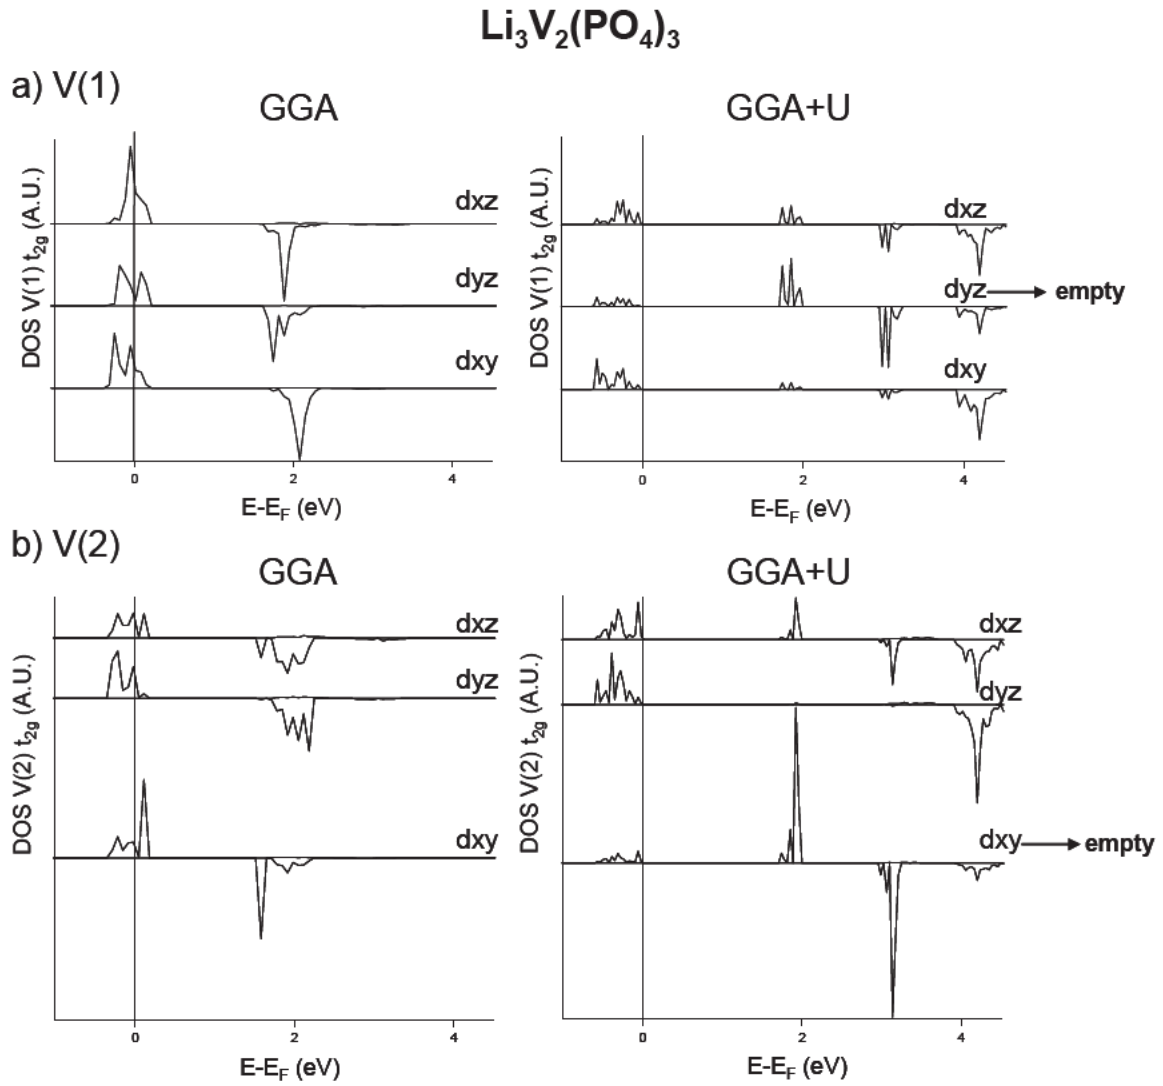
$Li_3V_2(PO_4)_3$

a) V(1)

GGA

DOS V(1) $t_{2g}$ (A.U.)

dxz

dyz

dxy

0 2 4

E-$E_F$ (eV)

GGA+U

DOS V(1) $t_{2g}$ (A.U.)

dxz

dyz → empty

dxy

0 2 4

E-$E_F$ (eV)

b) V(2)

GGA

DOS V(2) $t_{2g}$ (A.U.)

dxz

dyz

dxy

0 2 4

E-$E_F$ (eV)

GGA+U

DOS V(2) $t_{2g}$ (A.U.)

dxz

dyz

dxy → empty

0 2 4

E-$E_F$ (eV)